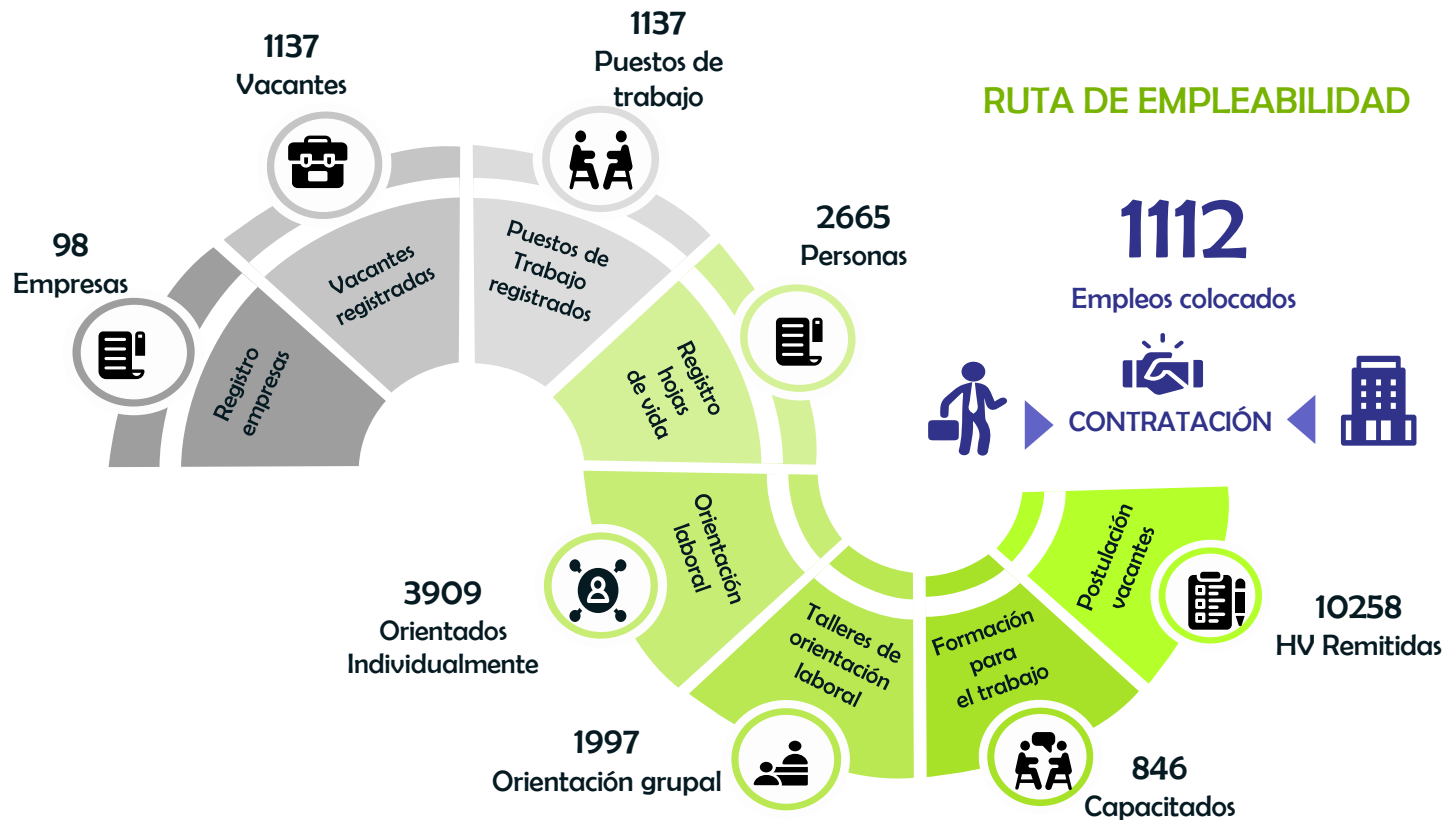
RUTA DE EMPLEABILIDAD

98
Empresas

Registro empresas

1137
Vacantes

Vacantes registradas

1137
Puestos de trabajo

Puestos de Trabajo registrados

2665
Personas

Registro hojas de vida

Orientación laboral

3909
Orientados Individualmente

Talleres de orientación laboral

1997
Orientación grupal

Formación para el trabajo

846
Capacitados

Postulación vacantes

10258
HV Remitidas

1112
Empleos colocados

CONTRATACIÓN